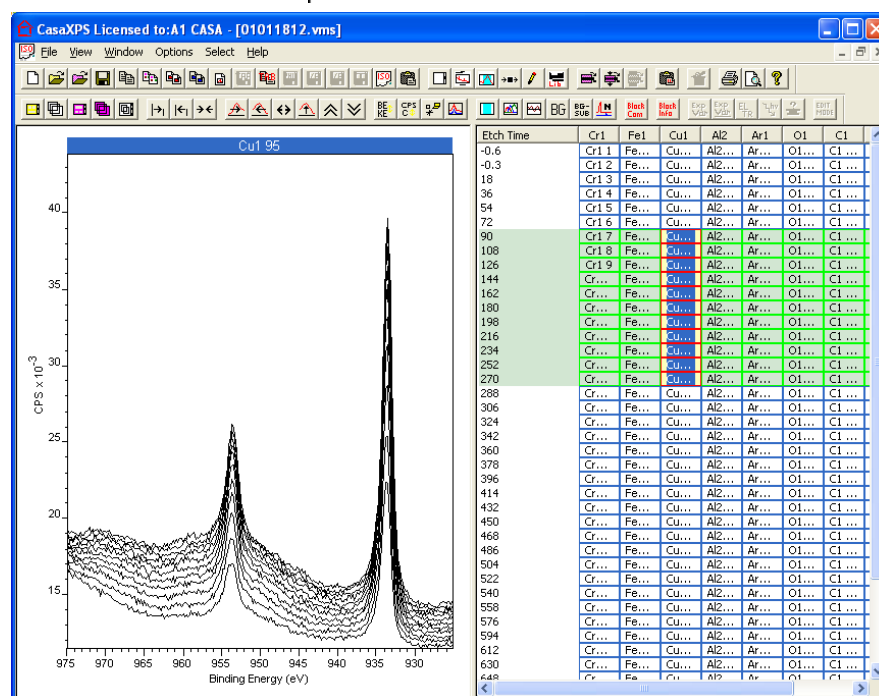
CasaXPS Licensed to:A1 CASA - [01011812.vms]

File View Window Options Select Help

BE KE CPS C BG BG-SUB Black Conn Black Info Exp Vals Exp Vals EL TR Lhy EDIT MODE

Cu1 95

40
35
30
25
20
15

CPS x $10^{-3}$

975 970 965 960 955 950 945 940 935 930
Binding Energy (eV)

| Etch Time | Cr1 | Fe1 | Cu1 | Al2 | Ar1 | O1 | C1 |
|---|---|---|---|---|---|---|---|
| -0.6 | Cr1 1 | Fe... | Cu... | Al2... | Ar... | O1... | C1 ... |
| -0.3 | Cr1 2 | Fe... | Cu... | Al2... | Ar... | O1... | C1 ... |
| 18 | Cr1 3 | Fe... | Cu... | Al2... | Ar... | O1... | C1 ... |
| 36 | Cr1 4 | Fe... | Cu... | Al2... | Ar... | O1... | C1 ... |
| 54 | Cr1 5 | Fe... | Cu... | Al2... | Ar... | O1... | C1 ... |
| 72 | Cr1 6 | Fe... | Cu... | Al2... | Ar... | O1... | C1 ... |
| 90 | Cr1 7 | Fe... | Cu... | Al2... | Ar... | O1... | C1 ... |
| 108 | Cr1 8 | Fe... | Cu... | Al2... | Ar... | O1... | C1 ... |
| 126 | Cr1 9 | Fe... | Cu... | Al2... | Ar... | O1... | C1 ... |
| 144 | Cr... | Fe... | Cu... | Al2... | Ar... | O1... | C1 ... |
| 162 | Cr... | Fe... | Cu... | Al2... | Ar... | O1... | C1 ... |
| 180 | Cr... | Fe... | Cu... | Al2... | Ar... | O1... | C1 ... |
| 198 | Cr... | Fe... | Cu... | Al2... | Ar... | O1... | C1 ... |
| 216 | Cr... | Fe... | Cu... | Al2... | Ar... | O1... | C1 ... |
| 234 | Cr... | Fe... | Cu... | Al2... | Ar... | O1... | C1 ... |
| 252 | Cr... | Fe... | Cu... | Al2... | Ar... | O1... | C1 ... |
| 270 | Cr... | Fe... | Cu... | Al2... | Ar... | O1... | C1 ... |
| 288 | Cr... | Fe... | Cu... | Al2... | Ar... | O1... | C1 ... |
| 306 | Cr... | Fe... | Cu... | Al2... | Ar... | O1... | C1 ... |
| 324 | Cr... | Fe... | Cu... | Al2... | Ar... | O1... | C1 ... |
| 342 | Cr... | Fe... | Cu... | Al2... | Ar... | O1... | C1 ... |
| 360 | Cr... | Fe... | Cu... | Al2... | Ar... | O1... | C1 ... |
| 378 | Cr... | Fe... | Cu... | Al2... | Ar... | O1... | C1 ... |
| 396 | Cr... | Fe... | Cu... | Al2... | Ar... | O1... | C1 ... |
| 414 | Cr... | Fe... | Cu... | Al2... | Ar... | O1... | C1 ... |
| 432 | Cr... | Fe... | Cu... | Al2... | Ar... | O1... | C1 ... |
| 450 | Cr... | Fe... | Cu... | Al2... | Ar... | O1... | C1 ... |
| 468 | Cr... | Fe... | Cu... | Al2... | Ar... | O1... | C1 ... |
| 486 | Cr... | Fe... | Cu... | Al2... | Ar... | O1... | C1 ... |
| 504 | Cr... | Fe... | Cu... | Al2... | Ar... | O1... | C1 ... |
| 522 | Cr... | Fe... | Cu... | Al2... | Ar... | O1... | C1 ... |
| 540 | Cr... | Fe... | Cu... | Al2... | Ar... | O1... | C1 ... |
| 558 | Cr... | Fe... | Cu... | Al2... | Ar... | O1... | C1 ... |
| 576 | Cr... | Fe... | Cu... | Al2... | Ar... | O1... | C1 ... |
| 594 | Cr... | Fe... | Cu... | Al2... | Ar... | O1... | C1 ... |
| 612 | Cr... | Fe... | Cu... | Al2... | Ar... | O1... | C1 ... |
| 630 | Cr... | Fe... | Cu... | Al2... | Ar... | O1... | C1 ... |
| 648 | Cr... | Fe... | Cu... | Al2... | Ar... | O1... | C1 ... |